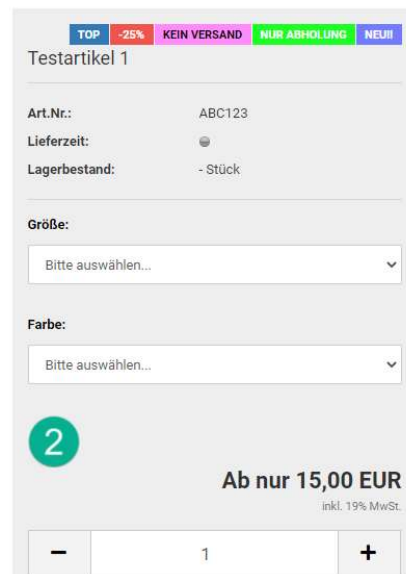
TOP -25% KEIN VERSAND NUR ABHOLUNG NEU!!

Testartikel 1

Art.Nr.: ABC123
Lieferzeit:
Lagerbestand: - Stück

Größe:

Bitte auswählen...

Farbe:

Bitte auswählen...

2

Ab nur 15,00 EUR
inkl. 19% MwSt.

− 1 +